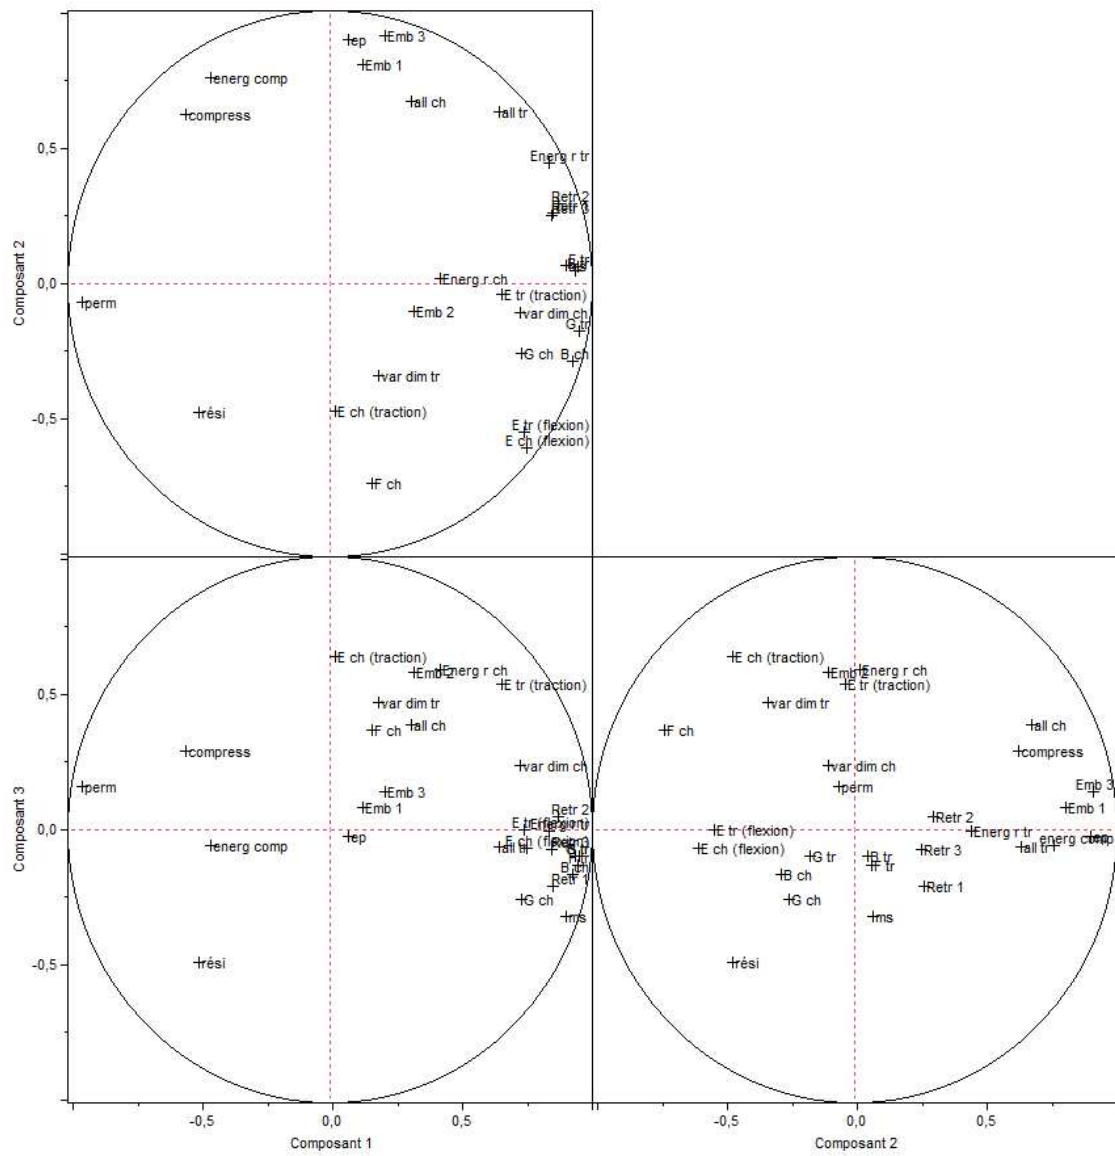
ep
Emb 3
Emb 1
energ comp
compress
all ch
all tr
Energ r tr
Retr 2
Retr 3
E tr
ms
Energ r ch
E tr (traction)
perm
Emb 2
var dim ch
G tr
G ch
B ch
var dim tr
rési
E ch (traction)
E tr (flexion)
E ch (flexion)
F ch

Composant 2
0,5
0,0
-0,5

E ch (traction)
Energ r ch
Emb 2
E tr (traction)
var dim tr
F ch
all ch
compress
var dim ch
perm
Emb 3
Emb 1
Retr 2
ep
energ comp
all tr
E ch (flexion)
Retr 1
G ch
ms
rési
B tr

Composant 3
0,5
0,0
-0,5

E ch (traction)
Emb 2
Energ r ch
E tr (traction)
var dim tr
F ch
all ch
compress
var dim ch
perm
Emb 3
Emb 1
Retr 2
E tr (flexion)
Energ r tr
energ comp
E ch (flexion)
G tr
B tr
Retr 3
all tr
B ch
Retr 1
G ch
ms
rési

-0,5
0,0
0,5
Composant 1

-0,5
0,0
0,5
Composant 2